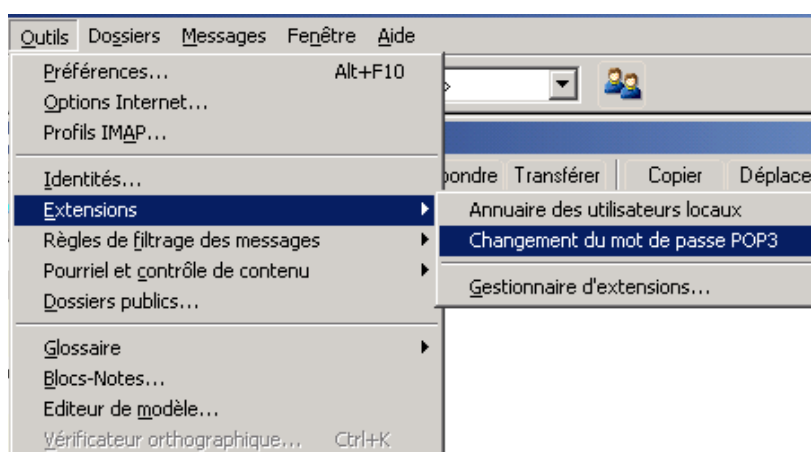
Outils Dossiers Messages Fenêtre Aide

Préférences... Alt+F10
Options Internet...
Profils IMAP...

Identités...
Extensions
Règles de filtrage des messages
Pourriel et contrôle de contenu
Dossiers publics...

Glossaire
Blocs-Notes...
Editeur de modèle...
Vérificateur orthographique... Ctrl+K

Annuaire des utilisateurs locaux
Changement du mot de passe POP3

Gestionnaire d'extensions...

pondre Transférer Copier Déplace